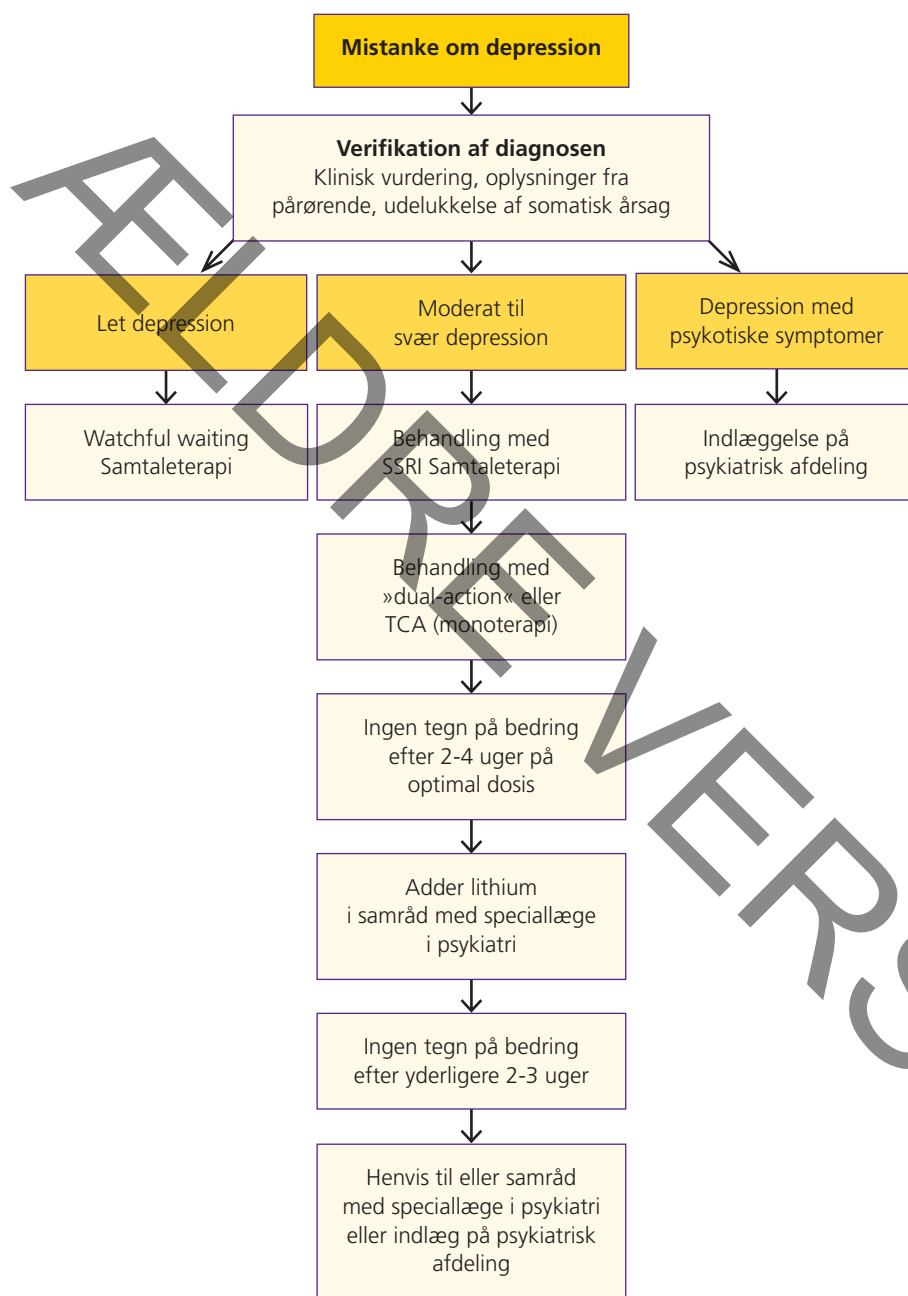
Mistanke om depression

Verifikation af diagnosen
Klinisk vurdering, oplysninger fra pårørende, udelukkelse af somatisk årsag

Let depression

Moderat til svær depression

Depression med psykotiske symptomer

Watchful waiting Samtaleterapi

Behandling med SSRI Samtaleterapi

Indlæggelse på psykiatrisk afdeling

Behandling med »dual-action« eller TCA (monoterapi)

Ingen tegn på bedring efter 2-4 uger på optimal dosis

Adder lithium i samråd med speciallæge i psykiatri

Ingen tegn på bedring efter yderligere 2-3 uger

Henvis til eller samråd med speciallæge i psykiatri eller indlæg på psykiatrisk afdeling

AFDREVERS